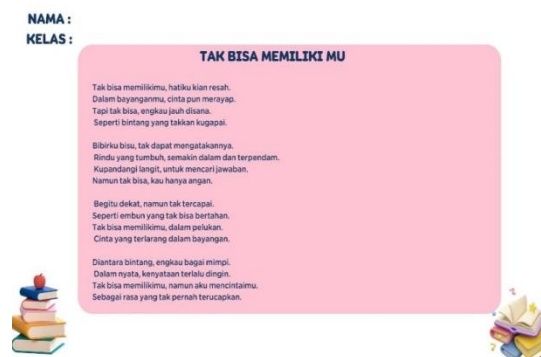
NAMA :
KELAS :

TAK BISA MEMILIKI MU

Tak bisa memilikimu, hatiku kian resah.
Dalam bayanganmu, cinta pun merayap.
Tapi tak bisa, engkau jauh disana.
Seperti bintang yang takkan kugapai.

Bibirku bisu, tak dapat mengatakannya.
Rindu yang tumbuh, semakin dalam dan terpendam.
Kupandangi langit, untuk mencari jawaban.
Namun tak bisa, kau hanya angan.

Begitu dekat, namun tak tercapai.
Seperti embun yang tak bisa bertahan.
Tak bisa memilikimu, dalam pelukan.
Cinta yang terlarang dalam bayangan.

Diantara bintang, engkau bagai mimpi.
Dalam nyata, kenyataan terlalu dingin.
Tak bisa memilikimu, namun aku mencintaimu.
Sebagai rasa yang tak pernah terucapkan.